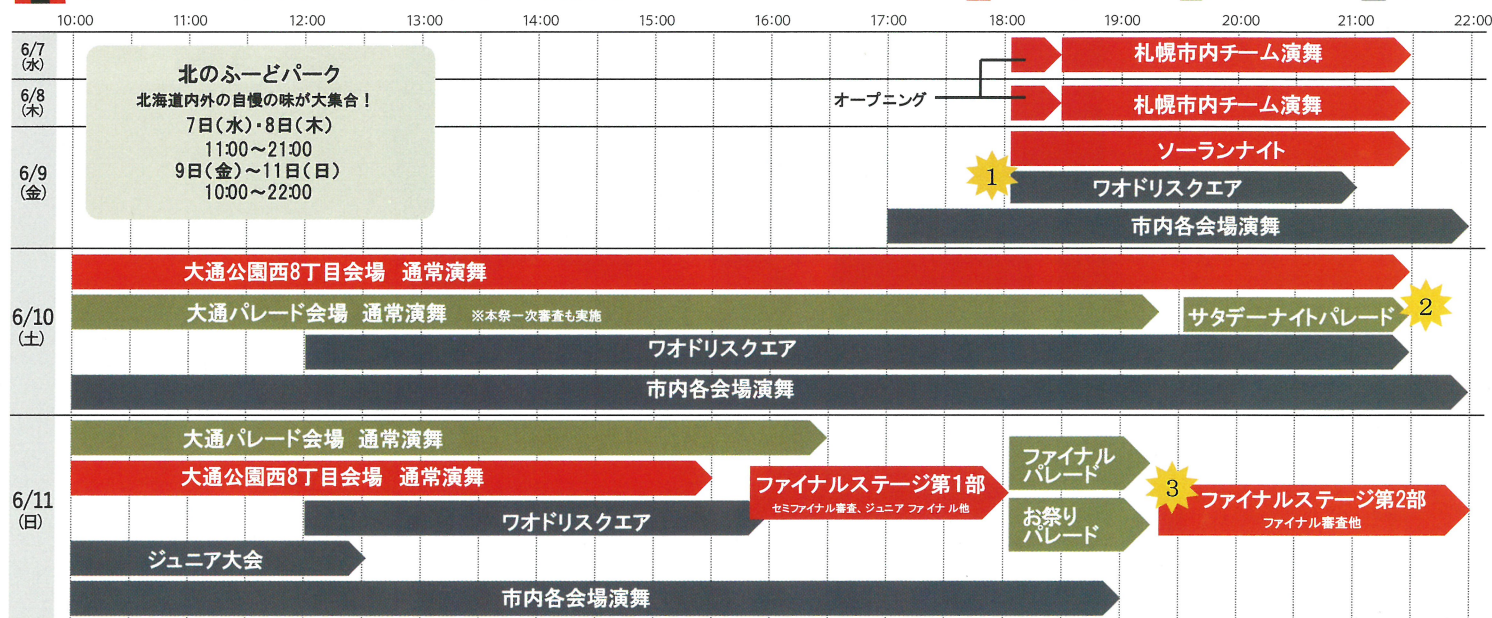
10:00 11:00 12:00 13:00 14:00 15:00 16:00 17:00 18:00 19:00 20:00 21:00 22:00

6/7 (水)
札幌市内チーム演舞

6/8 (木)
オープニング
札幌市内チーム演舞

北のふーどパーク
北海道内外の自慢の味が大集合！
7日（水）・8日（木）
11:00～21:00
9日（金）～11日（日）
10:00～22:00

6/9 (金)
ソーランナイト
1
ワオドリスクエア
市内各会場演舞

6/10 (土)
大通公園西8丁目会場　通常演舞
大通パレード会場　通常演舞 ※本祭一次審査も実施
サタデーナイトパレード
2
ワオドリスクエア
市内各会場演舞

6/11 (日)
大通パレード会場　通常演舞
大通公園西8丁目会場　通常演舞
ファイナルステージ第1部
セミファイナル審査、ジュニア ファイナ ル他
ファイナル パレード
お祭り パレード
3
ファイナルステージ第2部
ファイナル審査他
ワオドリスクエア
ジュニア大会
市内各会場演舞